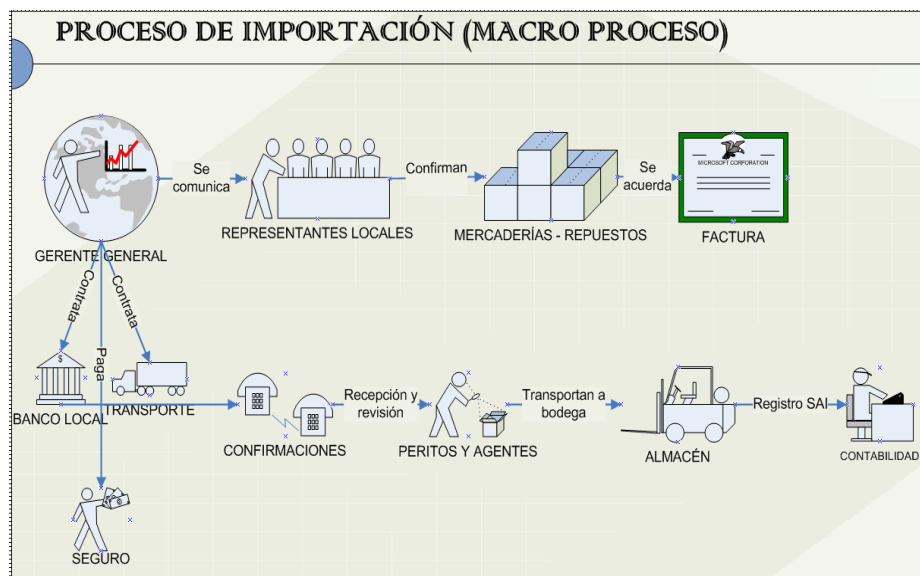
PROCESO DE IMPORTACIÓN (MACRO PROCESO)

Se comunica

Confirman

Se acuerda

MICROSOFT CORPORATION

GERENTE GENERAL

REPRESENTANTES LOCALES

MERCADERÍAS - REPUESTOS

FACTURA

Contrata

Contrata

Paga

BANCO LOCAL

TRANSPORTE

CONFIRMACIONES

Recepción y revisión

PERITOS Y AGENTES

Transportan a bodega

ALMACÉN

Registro SAI

CONTABILIDAD

SEGURO